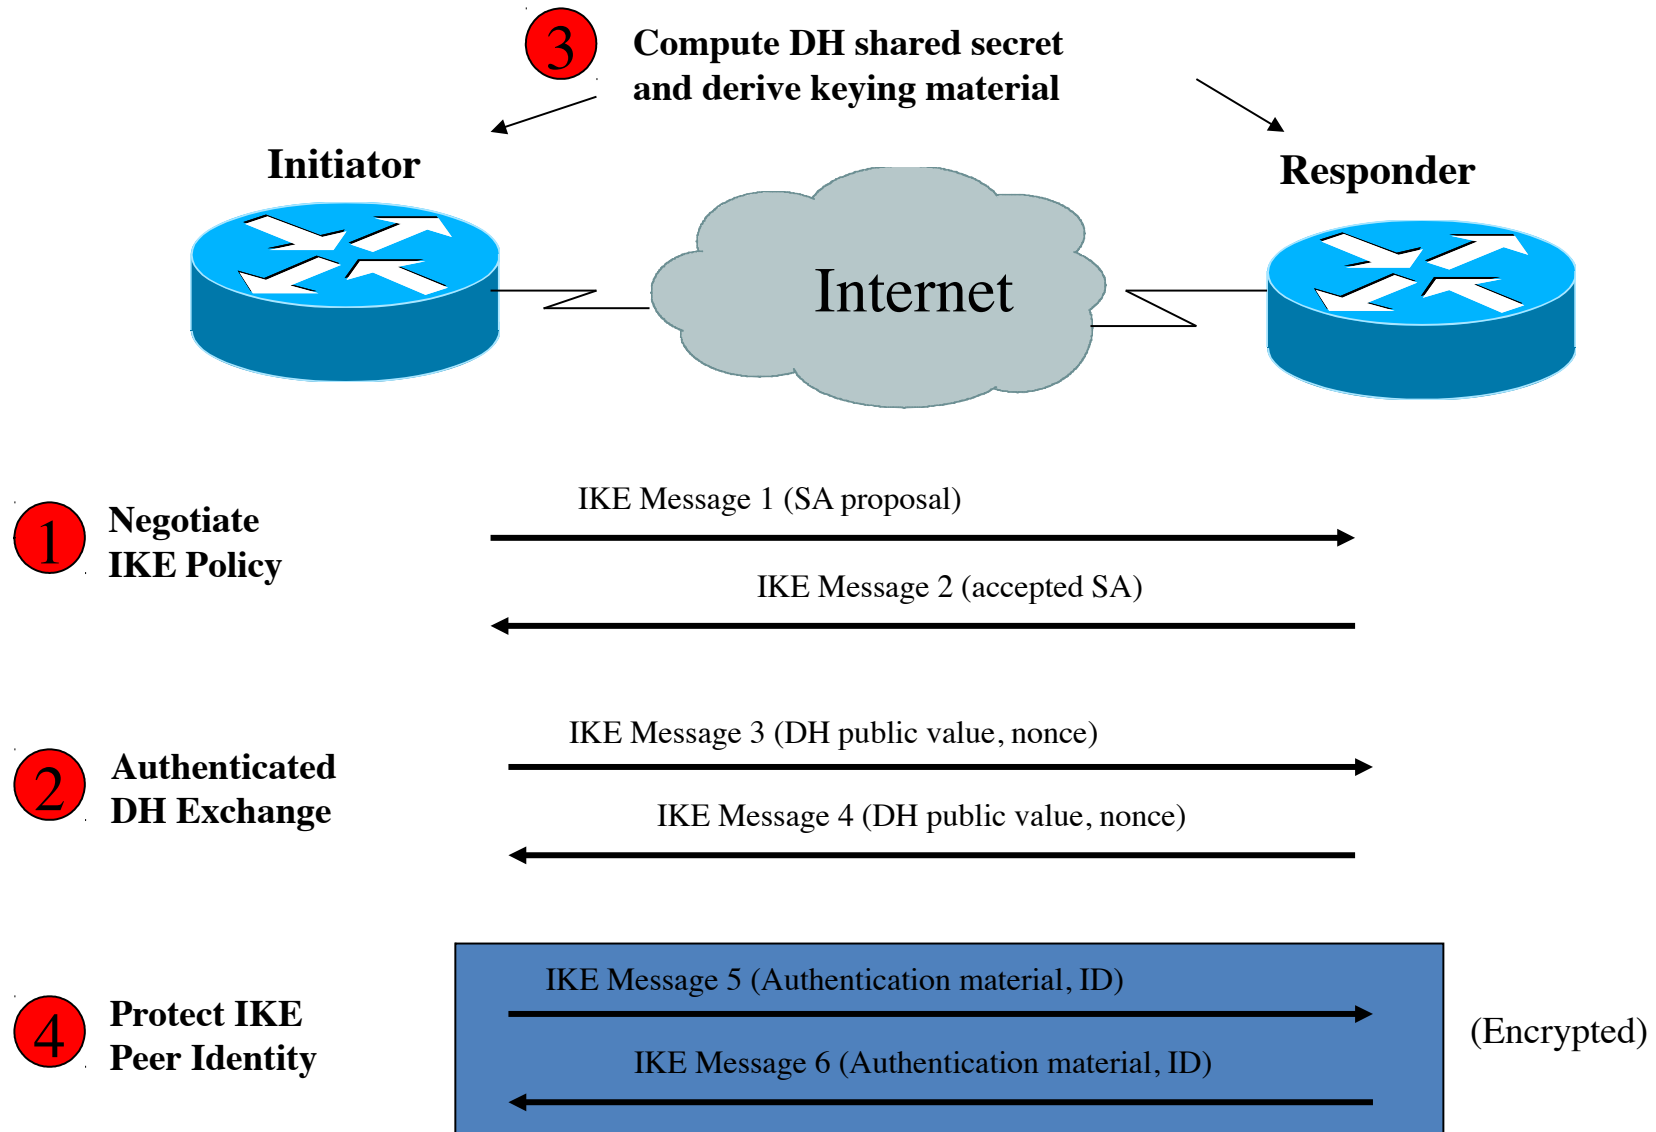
3 Compute DH shared secret and derive keying material

Initiator

Responder

Internet

1 Negotiate IKE Policy

IKE Message 1 (SA proposal)

IKE Message 2 (accepted SA)

2 Authenticated DH Exchange

IKE Message 3 (DH public value, nonce)

IKE Message 4 (DH public value, nonce)

4 Protect IKE Peer Identity

IKE Message 5 (Authentication material, ID)

IKE Message 6 (Authentication material, ID)

(Encrypted)